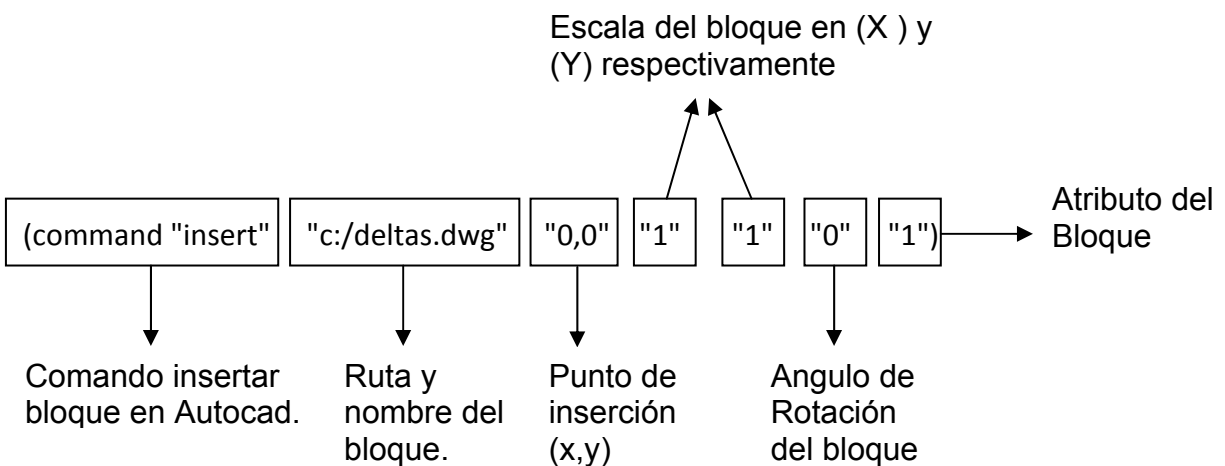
Escala del bloque en (X ) y (Y) respectivamente

(command "insert"

"c:/deltas.dwg"

"0,0"

"1"

"1"

"0"

"1")

Atributo del Bloque

Comando insertar bloque en Autocad.

Ruta y nombre del bloque.

Punto de inserción (x,y)

Angulo de Rotación del bloque